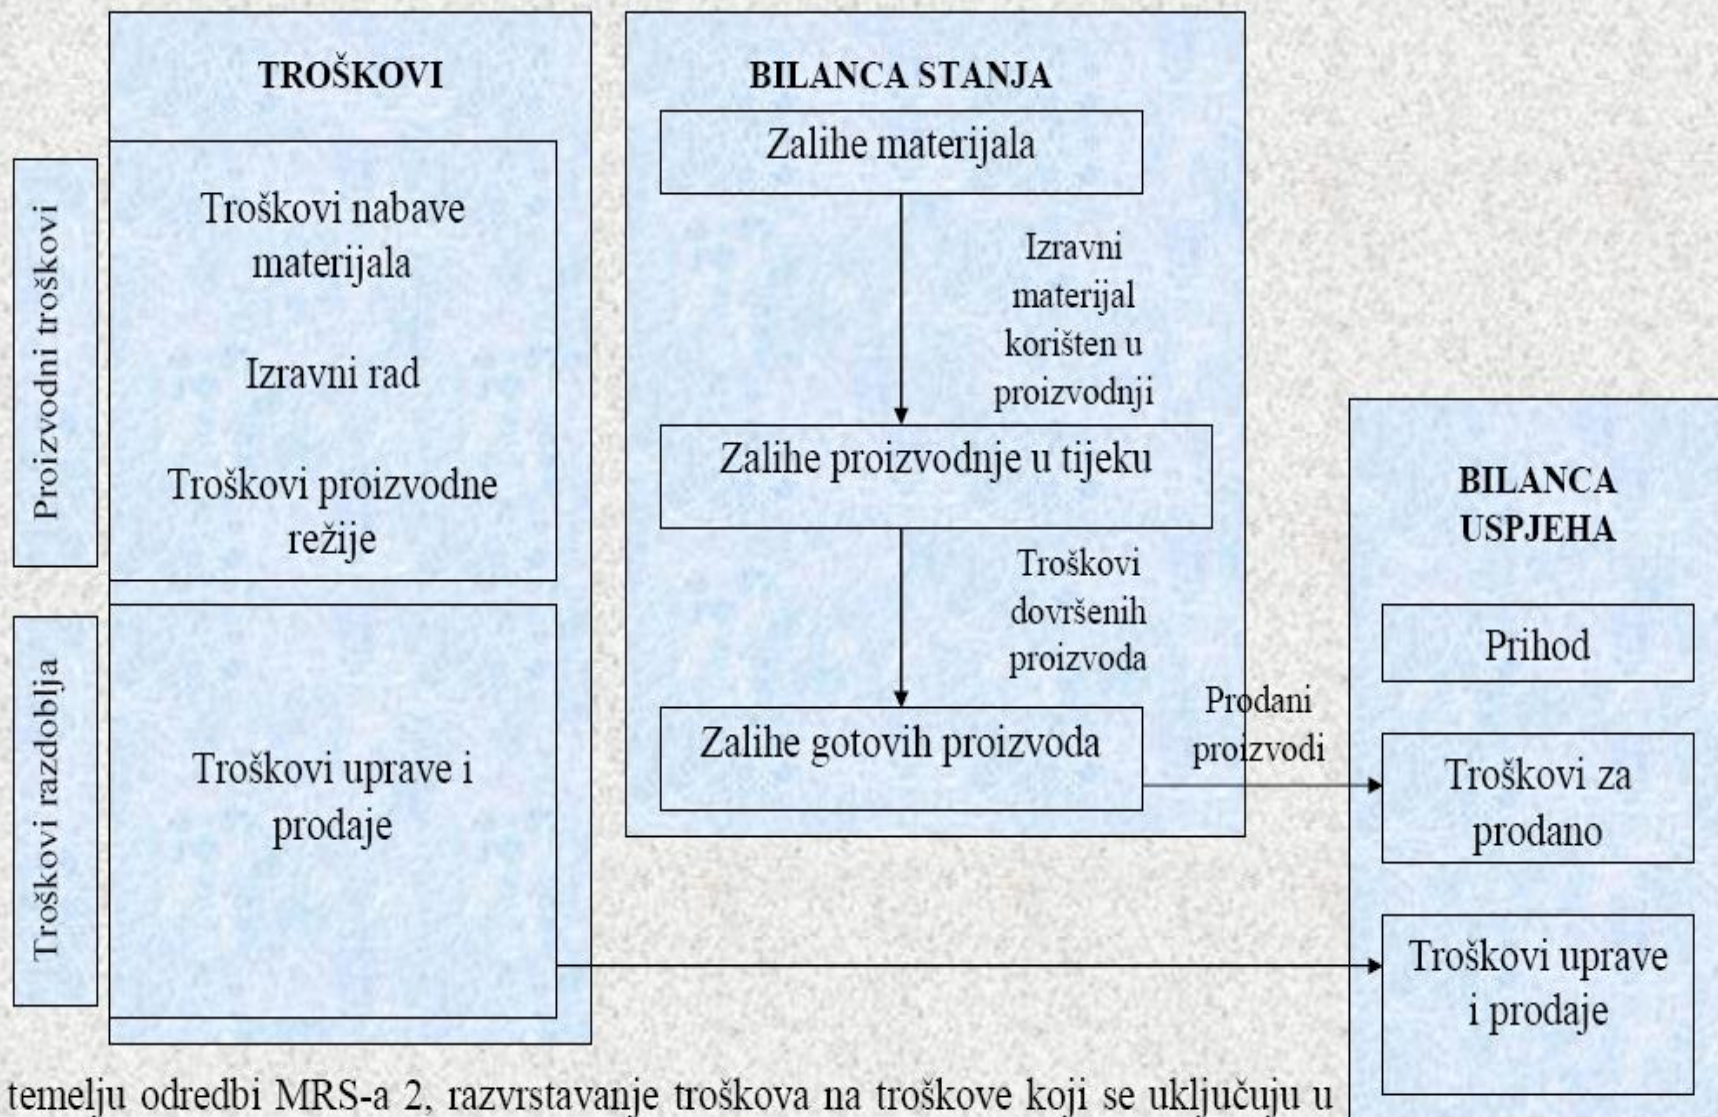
TROŠKOVI

Proizvodni troškovi

Troškovi nabave materijala

Izravni rad

Troškovi proizvodne režije

Troškovi razdoblja

Troškovi uprave i prodaje

BILANCA STANJA

Zalihe materijala

Izravni materijal korišten u proizvodnji

Zalihe proizvodnje u tijeku

Troškovi dovršenih proizvoda

Zalihe gotovih proizvoda

Prodani proizvodi

BILANCA USPJEHA

Prihod

Troškovi za prodano

Troškovi uprave i prodaje

temelju odredbi MRS-a 2, razvrstavanje troškova na troškove koji se uključuju u